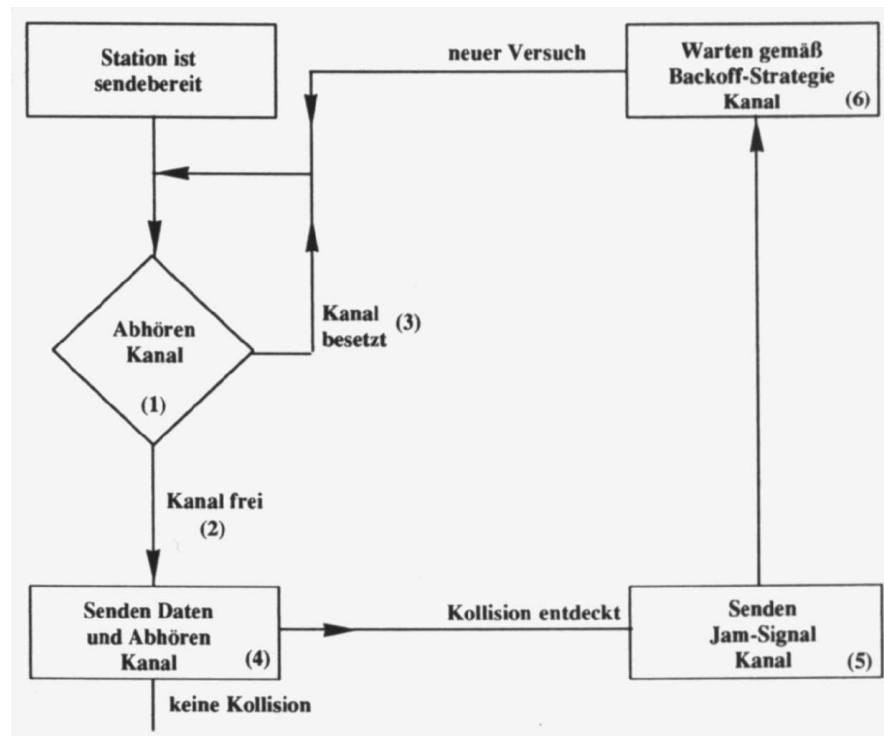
Station ist sendebereit

neuer Versuch

Warten gemäß Backoff-Strategie Kanal (6)

Abhören Kanal (1)

Kanal besetzt (3)

Kanal frei (2)

Senden Daten und Abhören Kanal (4)

Kollision entdeckt

Senden Jam-Signal Kanal (5)

keine Kollision